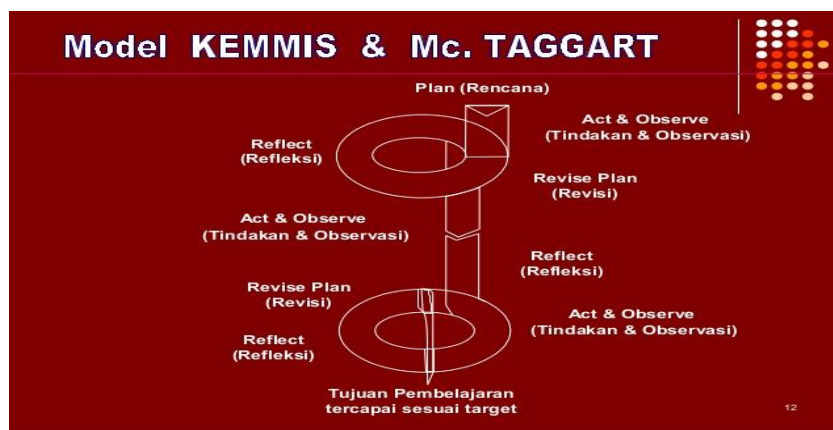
Model KEMMIS & Mc. TAGGART

Plan (Rencana)

Act & Observe
(Tindakan & Observasi)

Reflect
(Refleksi)

Revise Plan
(Revisi)

Act & Observe
(Tindakan & Observasi)

Reflect
(Refleksi)

Revise Plan
(Revisi)

Act & Observe
(Tindakan & Observasi)

Reflect
(Refleksi)

Tujuan Pembelajaran
tercapai sesuai target

12